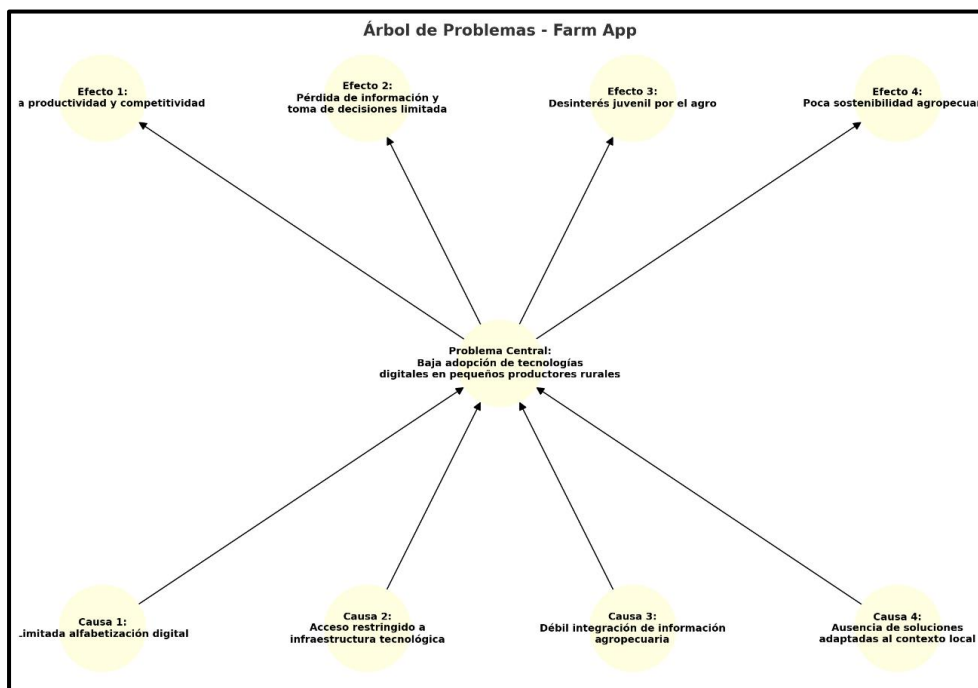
Árbol de Problemas - Farm App

Efecto 1:
a productividad y competitividad

Efecto 2:
Pérdida de información y toma de decisiones limitada

Efecto 3:
Desinterés juvenil por el agro

Efecto 4:
Poca sostenibilidad agropecuar

Problema Central:
Baja adopción de tecnologías digitales en pequeños productores rurales

Causa 1:
.imitada alfabetización digital

Causa 2:
Acceso restringido a infraestructura tecnológica

Causa 3:
Débil integración de información agropecuaria

Causa 4:
Ausencia de soluciones adaptadas al contexto local